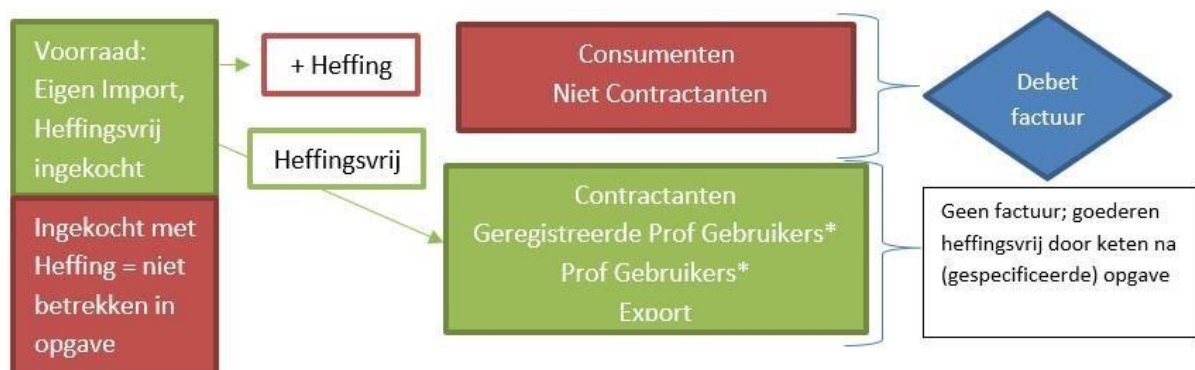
Voorraad: Eigen Import, Heffingsvrij ingekocht

+ Heffing

Consumenten
Niet Contractanten

Debet factuur

Heffingsvrij

Contractanten
Geregistreerde Prof Gebruikers*
Prof Gebruikers*
Export

Ingekocht met Heffing = niet betrekken in opgave

Geen factuur; goederen heffingsvrij door keten na (gespecificeerde) opgave